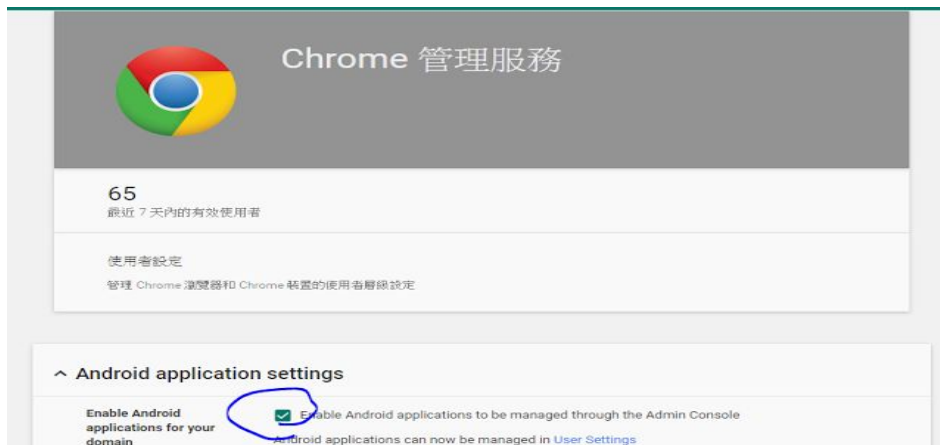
Chrome 管理服務

65
最近 7 天內的有效使用者

使用者設定
管理 Chrome 瀏覽器和 Chrome 裝置的使用者層級設定

^ Android application settings

Enable Android applications for your domain

Enable Android applications to be managed through the Admin Console

Android applications can now be managed in User Settings